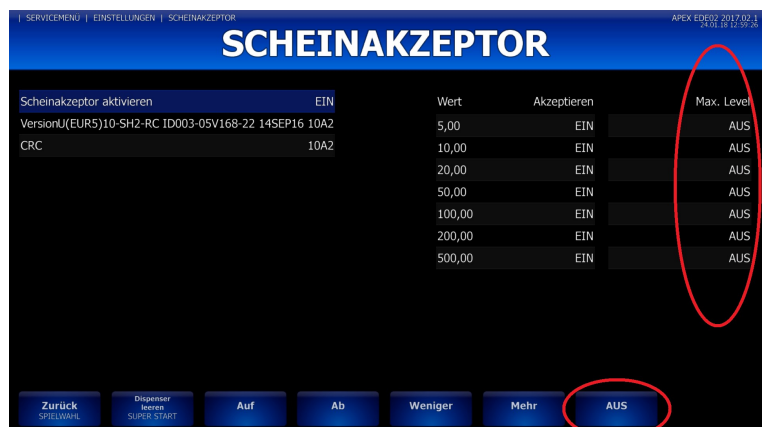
| SERVICEMENÜ | EINSTELLUNGEN | SCHEINAKZEPTOR

APEX EDE02 2017.02.1
24.01.18 12:59:26

SCHEINAKZEPTOR

| Scheinakzeptor aktivieren | EIN |
|---|---|
| VersionU(EUR5)10-SH2-RC ID003-05V168-22 14SEP16 10A2 | |
| CRC | 10A2 |

| Wert | Akzeptieren | Max. Level |
|---|---|---|
| 5,00 | EIN | AUS |
| 10,00 | EIN | AUS |
| 20,00 | EIN | AUS |
| 50,00 | EIN | AUS |
| 100,00 | EIN | AUS |
| 200,00 | EIN | AUS |
| 500,00 | EIN | AUS |

Zurück
SPIELWAHL

Dispenser leeren
SUPER START

Auf

Ab

Weniger

Mehr

AUS